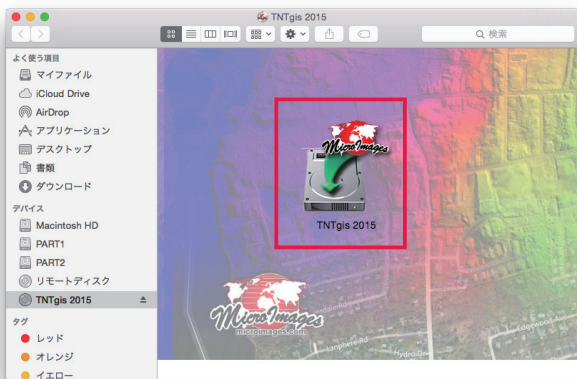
TNTgis 2015

検索

よく使う項目
マイファイル
iCloud Drive
AirDrop
アプリケーション
デスクトップ
書類
ダウンロード
デバイス
Macintosh HD
PART1
PART2
リモートディスク
TNTgis 2015
タグ
レッド
オレンジ
イエロー

MicroImages
TNTgis 2015

MicroImages
microimages.com